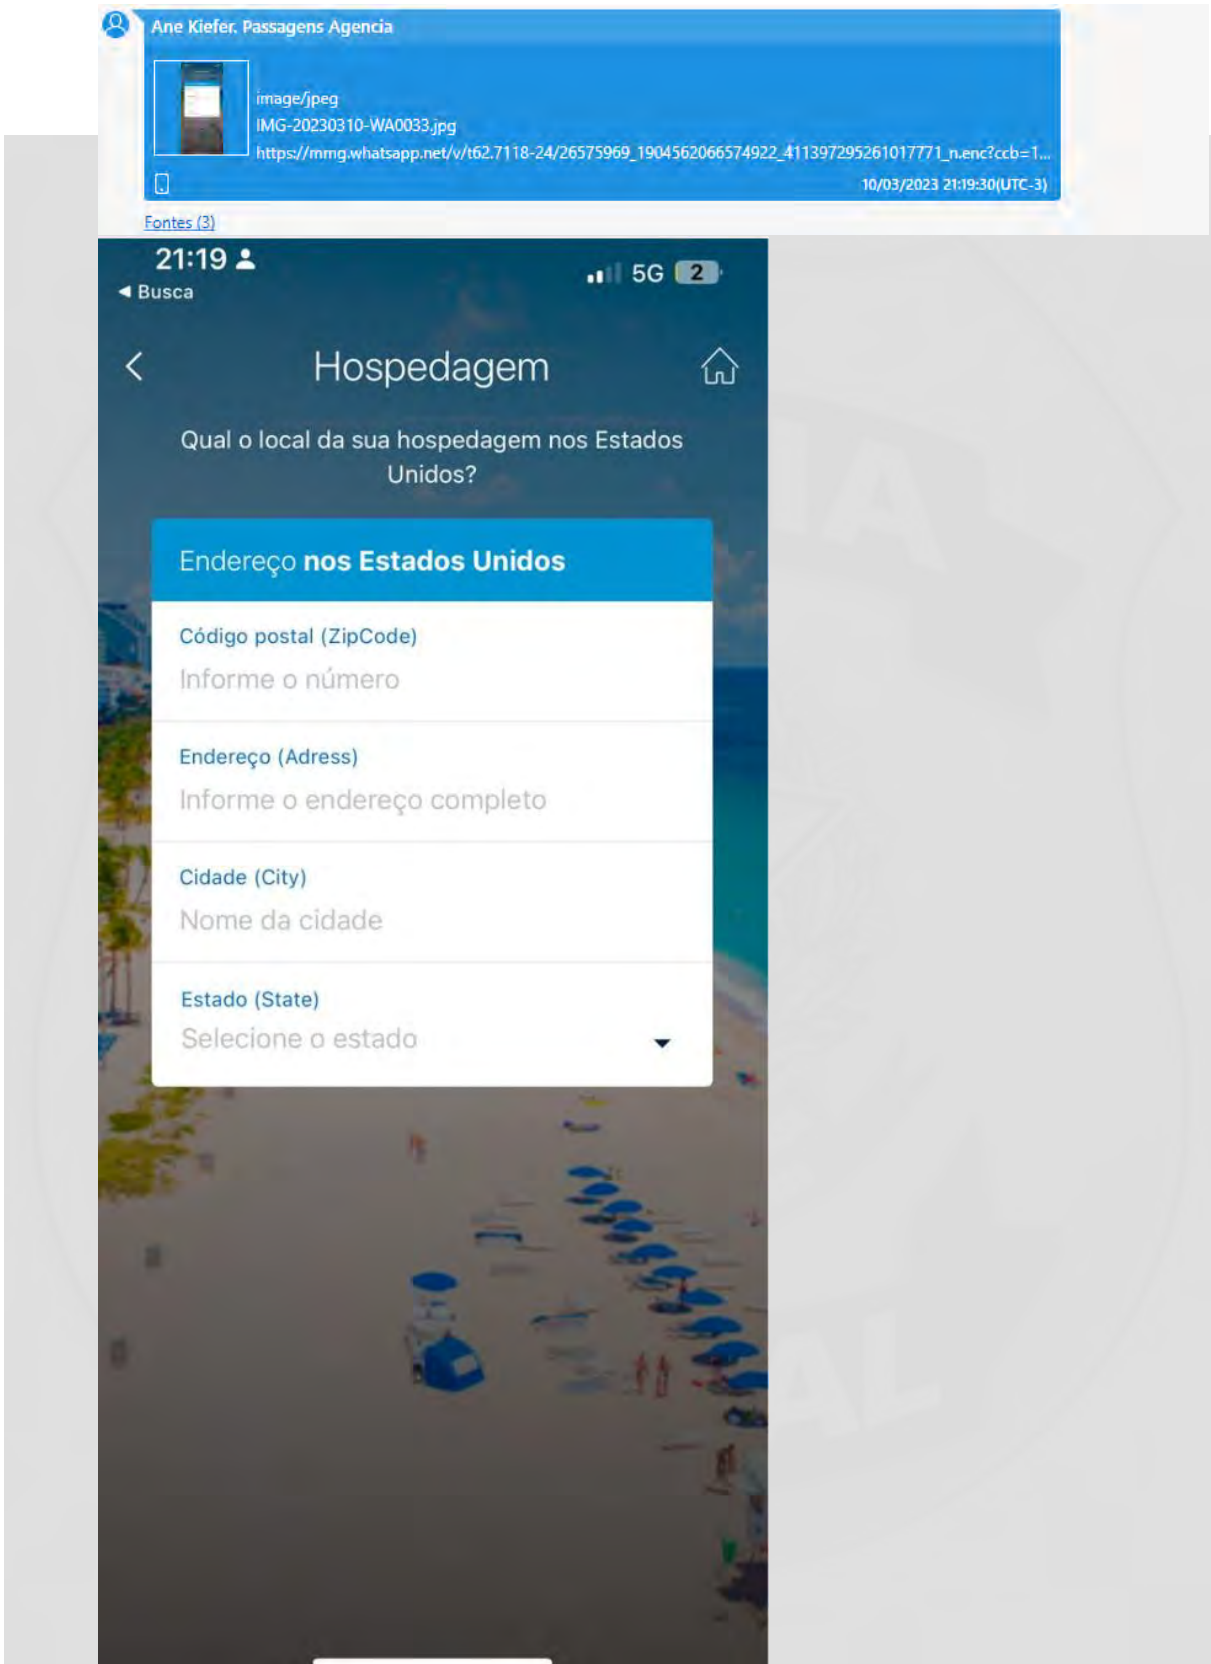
Ane Kiefer. Passagens Agencia

image/jpeg
IMG-20230310-WA0033.jpg
https://mmg.whatsapp.net/v/t62.7118-24/26575969_1904562066574922_411397295261017771_n.enc?ccb=1...
10/03/2023 21:19:30(UTC-3)

Fontes (3)

21:19
◀ Busca
5G 2

Hospedagem

Qual o local da sua hospedagem nos Estados Unidos?

Endereço nos Estados Unidos

Código postal (ZipCode)
Informe o número

Endereço (Adress)
Informe o endereço completo

Cidade (City)
Nome da cidade

Estado (State)
Selecione o estado